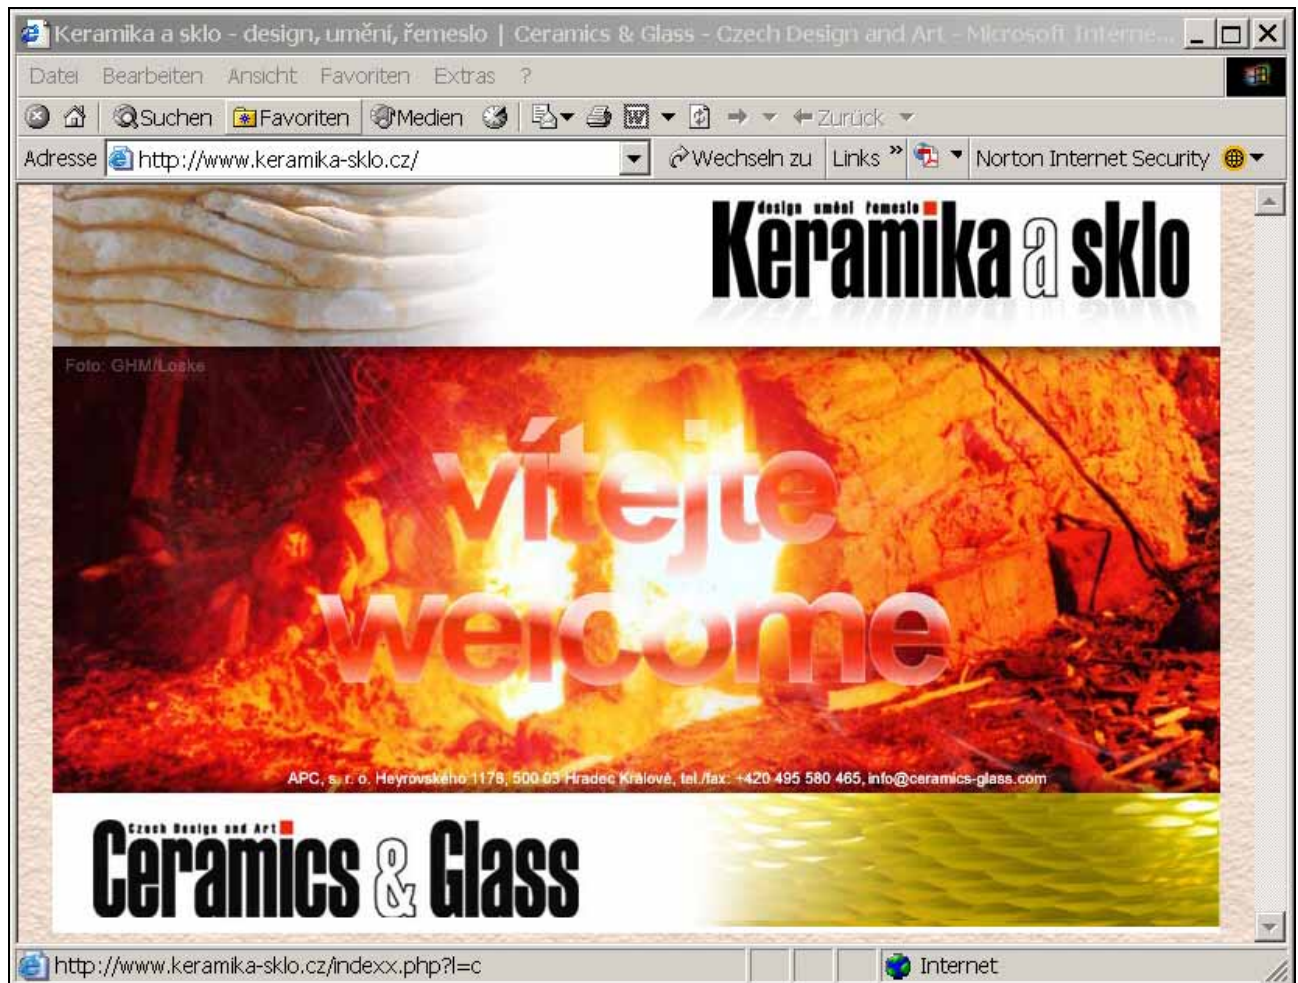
Keramika a sklo - design, umění, řemeslo | Ceramics & Glass - Czech Design and Art - Microsoft Interne...

Datei Bearbeiten Ansicht Favoriten Extras ?

Suchen Favoriten Medien Zurück

Adresse http://www.keramika-sklo.cz/ Wechseln zu Links » Norton Internet Security

design umění řemeslo
Keramika a sklo

Foto: GHM/Loske

vítejte
welcome

APC, s. r. o. Heyrovského 1178, 500 03 Hradec Králové, tel./fax: +420 495 580 465, info@ceramics-glass.com

Czech Design and Art
Ceramics & Glass

http://www.keramika-sklo.cz/indexx.php?l=c Internet